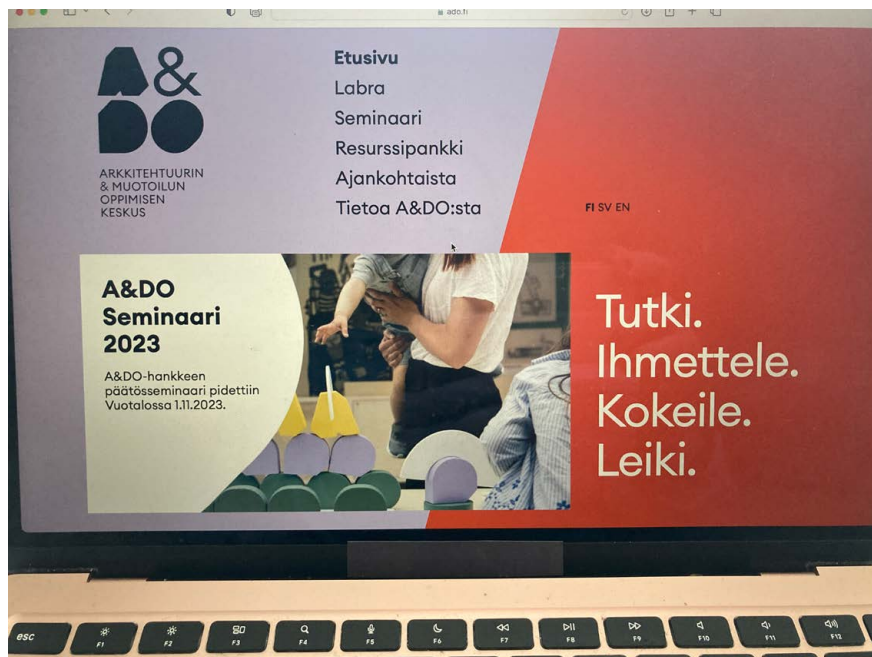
ado.fi

A&DO

ARKKITEHTUURIN & MUOTOILUN OPPIMISEN KESKUS

Etusivu
Labra
Seminaari
Resurssipankki
Ajankohtaista
Tietoa A&DO:sta

FI SV EN

A&DO Seminaari 2023

A&DO-hankkeen päätösseminaari pidettiin Vuotalossa 1.11.2023.

Tutki.
Ihmettele.
Kokeile.
Leiki.

esc
F1
F2
F3
F4
F5
F6
F7
F8
F9
F10
F11
F12